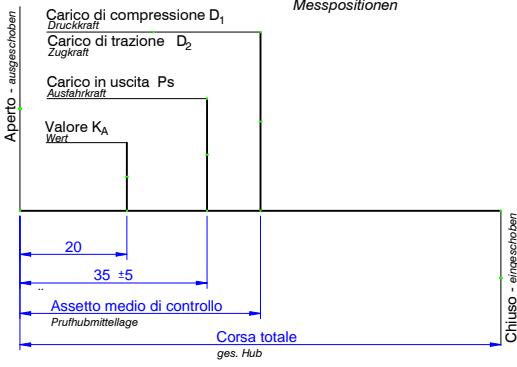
Messpositionen

Carico di compressione $D_1$
Druckkraft

Carico di trazione $D_2$
Zugkraft

Carico in uscita Ps
Ausfahrkraft

Valore $K_A$
Wert

Aperto - ausgeschoben

20

35 ±5

Assetto medio di controllo
Prufhubmittellage

Corsa totale
ges. Hub

Chiuso - eingeschoben